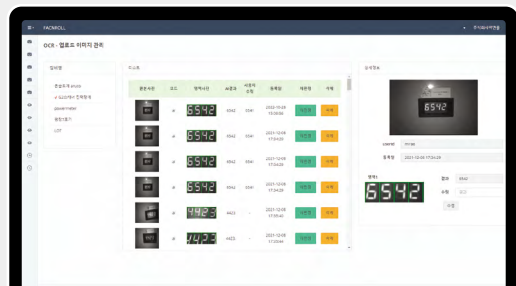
FACMOLL

OCR - 업로드 이미지 관리

업로드

| 원본사진 | 모드 | 영역사진 | AI결과 | 사용자 수정 | 등록일 | 재판정 | 삭제 |
|---|---|---|---|---|---|---|---|
| 6542 | 4 | 6542 | 6542 | 6541 | 2022-12-08 15:39:06 | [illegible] | 삭제 |
| 6542 | 4 | 6542 | 6542 | 6541 | 2021-12-08 17:24:29 | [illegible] | 삭제 |
| 6542 | 4 | 6542 | 6542 | 6541 | 2021-12-08 17:24:26 | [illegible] | 삭제 |
| 6542 | 4 | 6542 | 6542 | 6541 | 2021-12-08 17:24:24 | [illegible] | 삭제 |
| 4423 | 4 | 4423 | 4423 | - | 2021-12-08 17:24:20 | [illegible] | 삭제 |
| 4423 | 4 | 4423 | 4423 | - | 2021-12-08 17:24:11 | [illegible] | 삭제 |

상세정보

6542

등록일 2021-12-08 17:24:29

영역1 6542

결과 6542

수정

수정